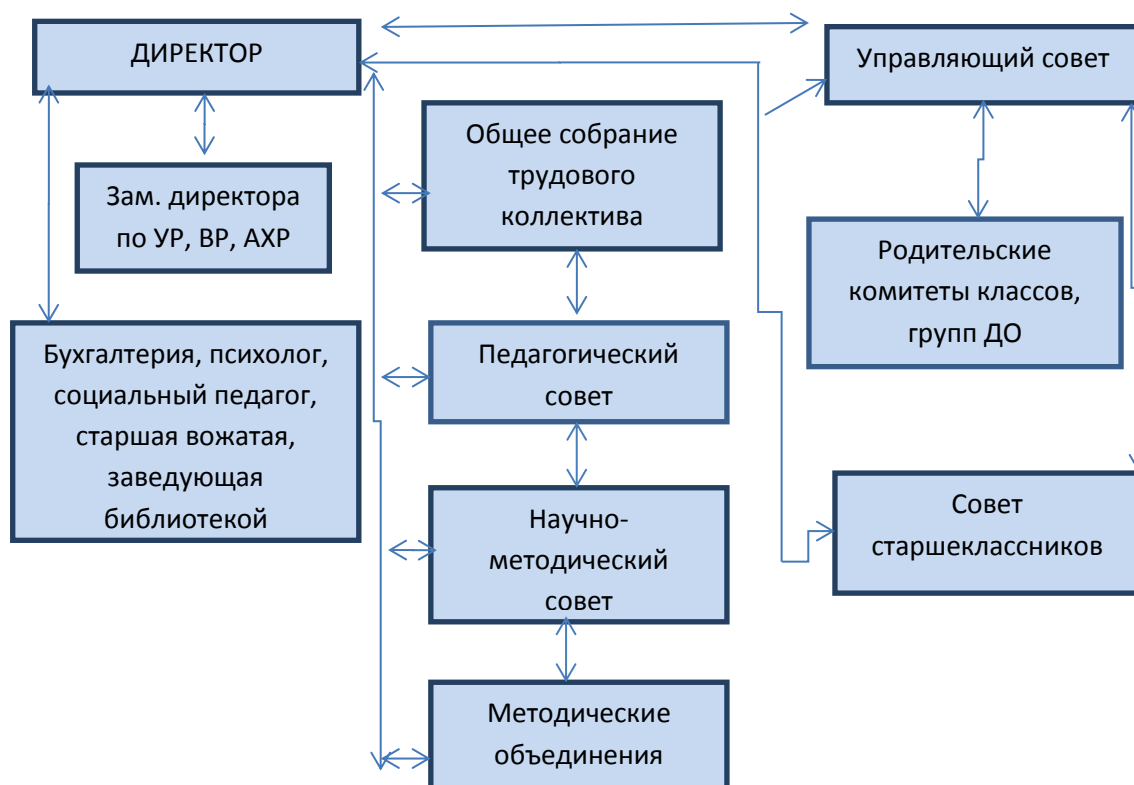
ДИРЕКТОР

Управляющий совет

Зам. директора по УР, ВР, АХР

Общее собрание трудового коллектива

Родительские комитеты классов, групп ДО

Бухгалтерия, психолог, социальный педагог, старшая вожатая, заведующая библиотекой

Педагогический совет

Научно-методический совет

Совет старшеклассников

Методические объединения